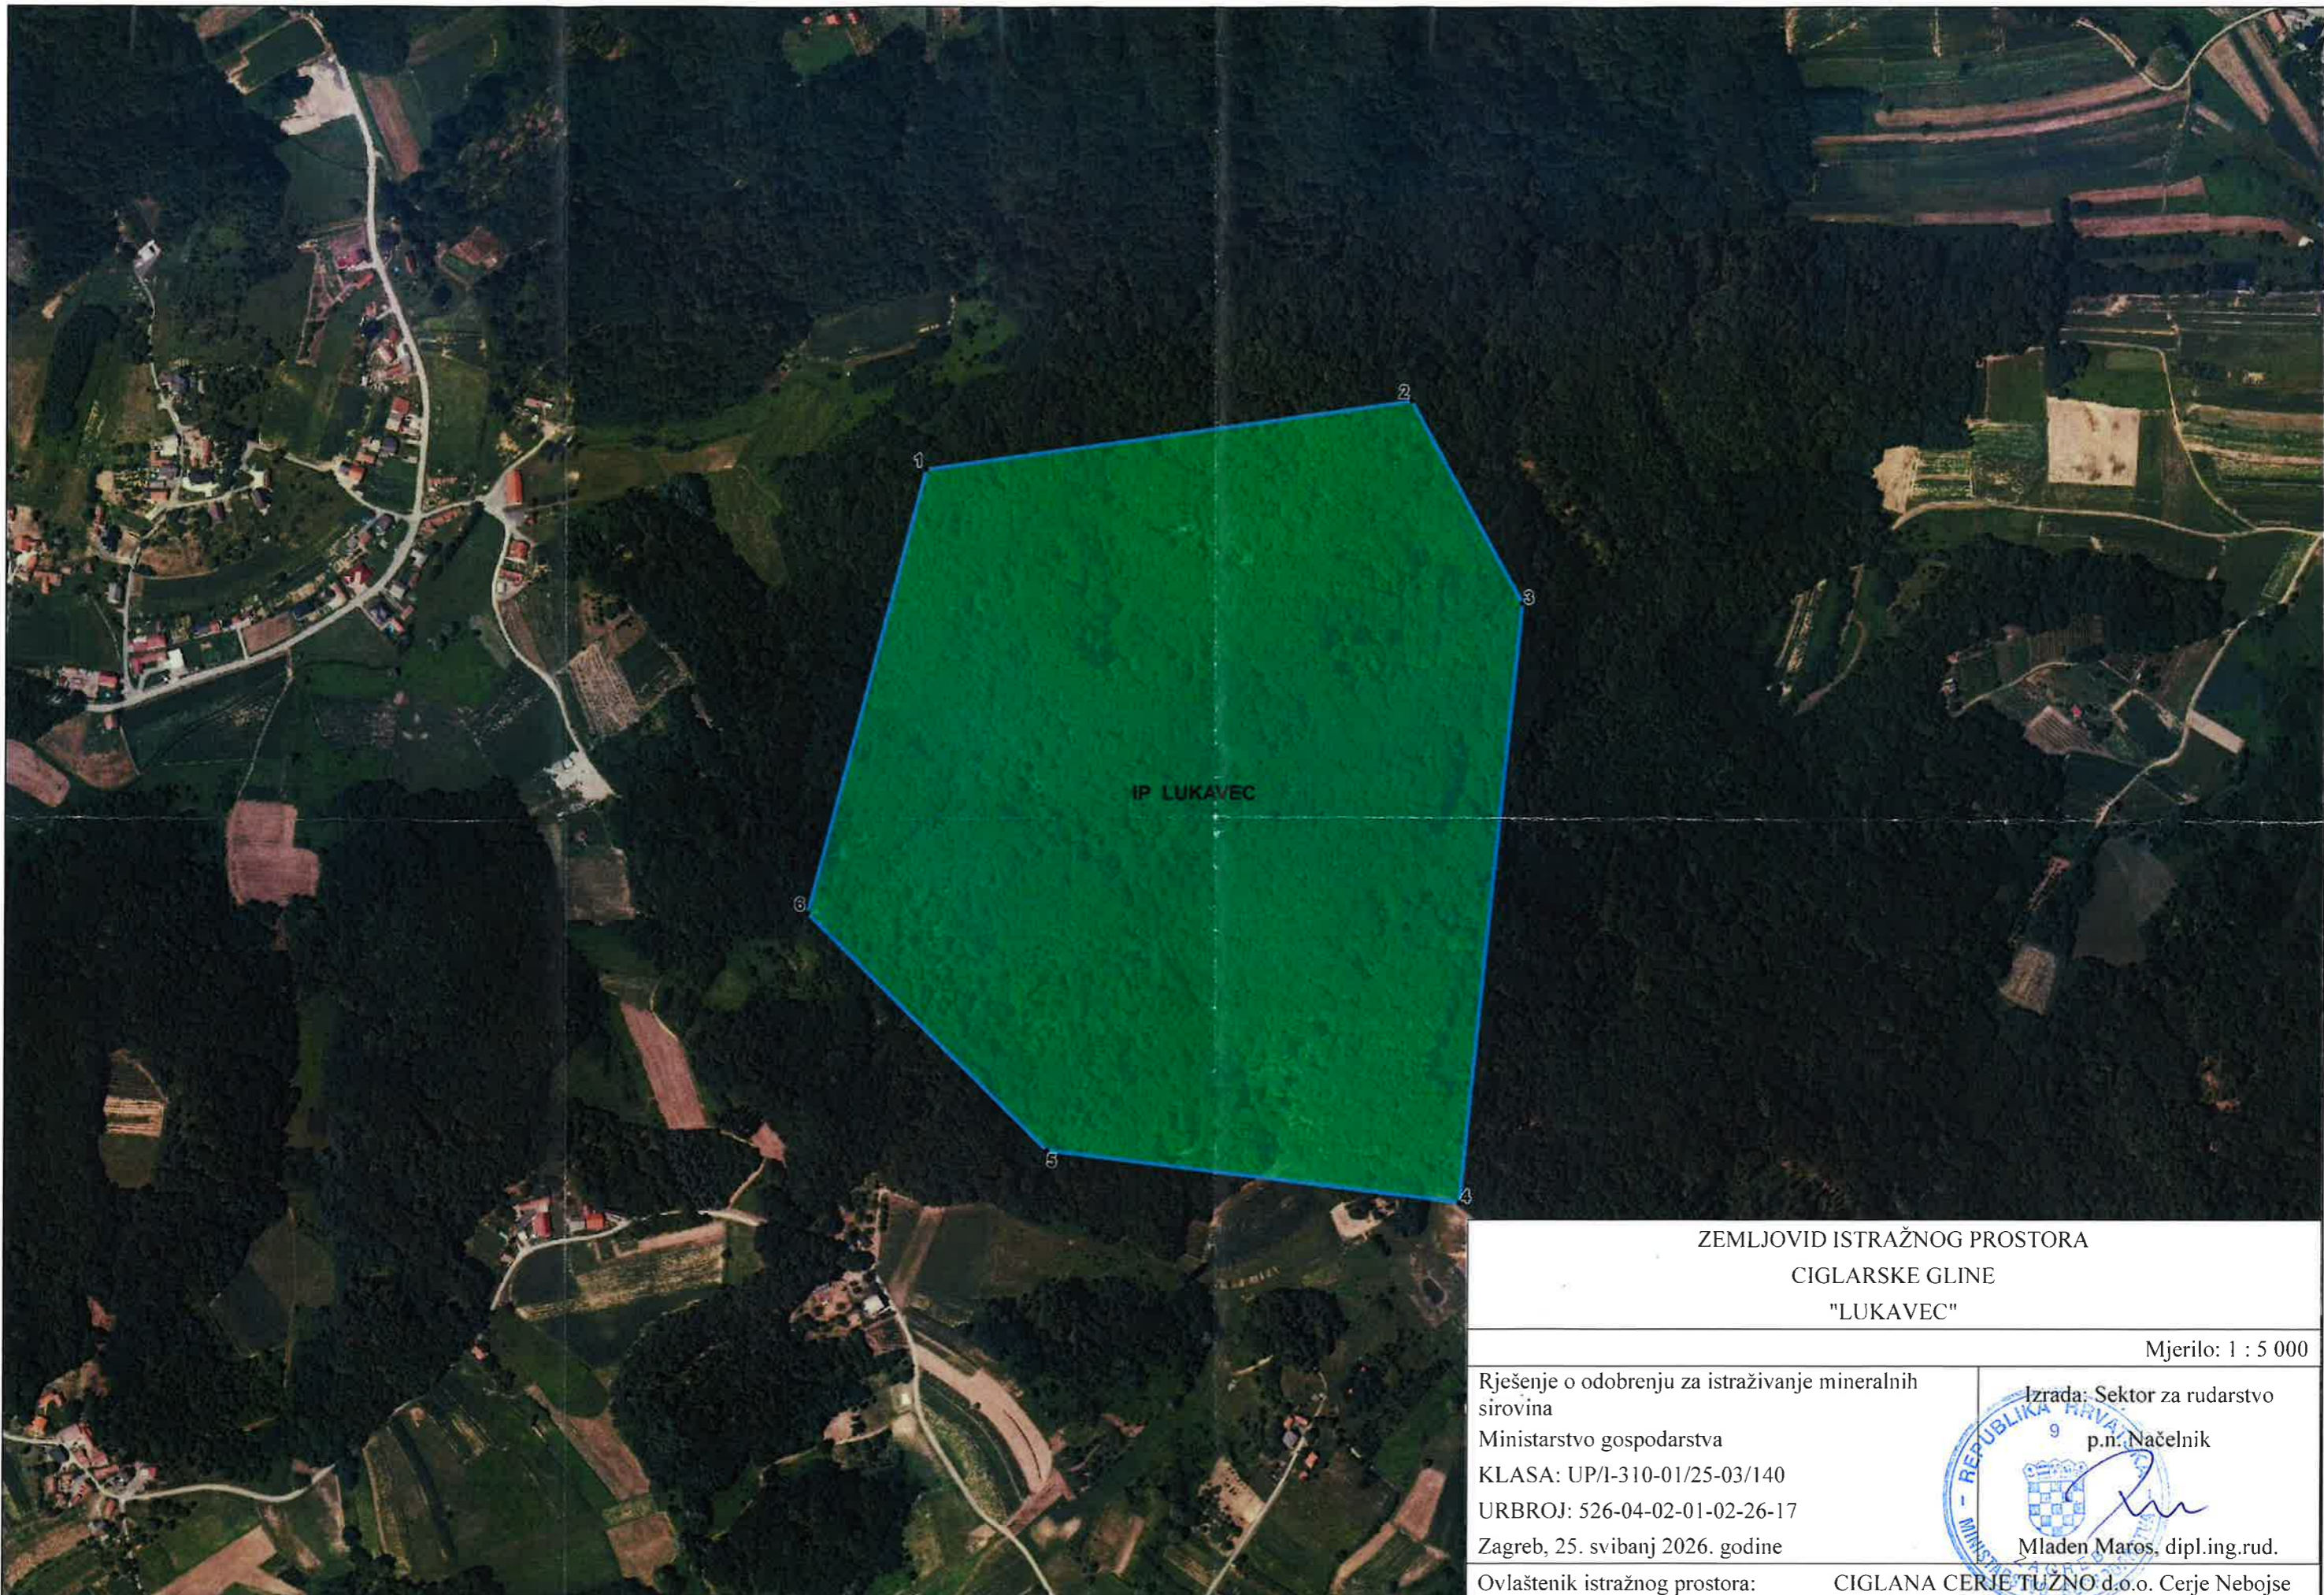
2

1

3

IP LUKAVEC

6

5

4

ZEMLJOVID ISTRAŽNOG PROSTORA
CIGLARSKE GLINE
"LUKAVEC"

Mjerilo: 1 : 5 000

Rješenje o odobrenju za istraživanje mineralnih sirovina
Ministarstvo gospodarstva
KLASA: UP/I-310-01/25-03/140
URBROJ: 526-04-02-01-02-26-17
Zagreb, 25. svibanj 2026. godine

Izrada: Sektor za rudarstvo
p.n. Načelnik

REPUBLIKA HRVATSKA
9
MINISTARSTVO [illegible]
ZAGREB

Mladen Maros, dipl.ing.rud.

Ovlaštenik istražnog prostora: CIGLANA CERJE TUŽNO d.o.o. Cerje Nebojse